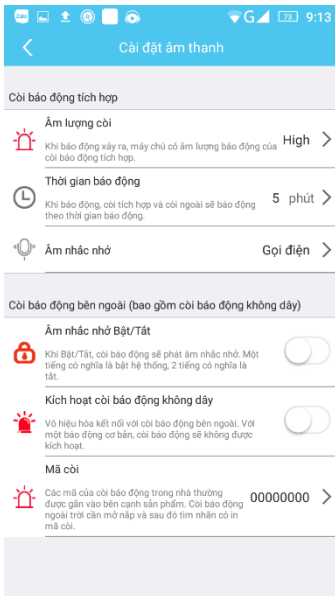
Zalo 73 9:13

Cài đặt âm thanh

Còi báo động tích hợp

Âm lượng còi
Khi báo động xảy ra, máy chủ có âm lượng báo động của còi báo động tích hợp.
High

Thời gian báo động
Khi báo động, còi tích hợp và còi ngoài sẽ báo động theo thời gian báo động.
5 phút

Âm nhắc nhở
Gọi điện

Còi báo động bên ngoài (bao gồm còi báo động không dây)

Âm nhắc nhở Bật/Tắt
Khi Bật/Tắt, còi báo động sẽ phát âm nhắc nhở. Một tiếng có nghĩa là bật hệ thống, 2 tiếng có nghĩa là tắt.

Kích hoạt còi báo động không dây
Vô hiệu hóa kết nối với còi báo động bên ngoài. Với một báo động cơ bản, còi báo động sẽ không được kích hoạt.

Mã còi
Các mã của còi báo động trong nhà thường được gắn vào bên cạnh sản phẩm. Còi báo động ngoài trời cần mở nắp và sau đó tìm nhãn có in mã còi.
00000000